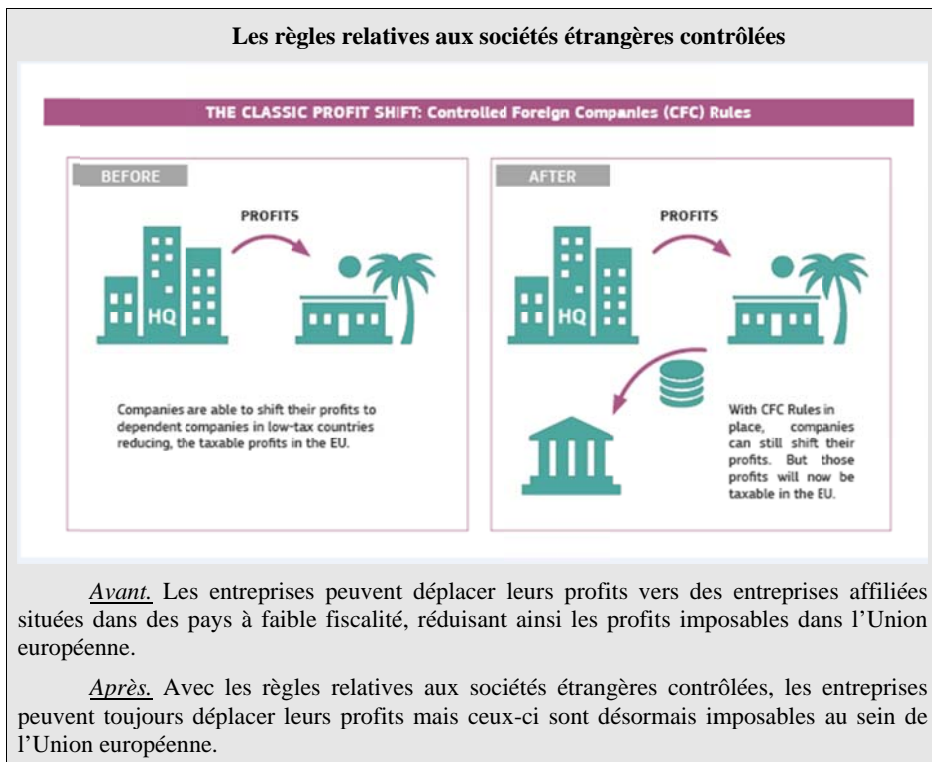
Les règles relatives aux sociétés étrangères contrôlées

THE CLASSIC PROFIT SHIFT: Controlled Foreign Companies (CFC) Rules

BEFORE

PROFITS

HQ

Companies are able to shift their profits to dependent companies in low-tax countries reducing, the taxable profits in the EU.

AFTER

PROFITS

HQ

With CFC Rules in place, companies can still shift their profits. But those profits will now be taxable in the EU.

Avant. Les entreprises peuvent déplacer leurs profits vers des entreprises affiliées situées dans des pays à faible fiscalité, réduisant ainsi les profits imposables dans l'Union européenne.

Après. Avec les règles relatives aux sociétés étrangères contrôlées, les entreprises peuvent toujours déplacer leurs profits mais ceux-ci sont désormais imposables au sein de l'Union européenne.